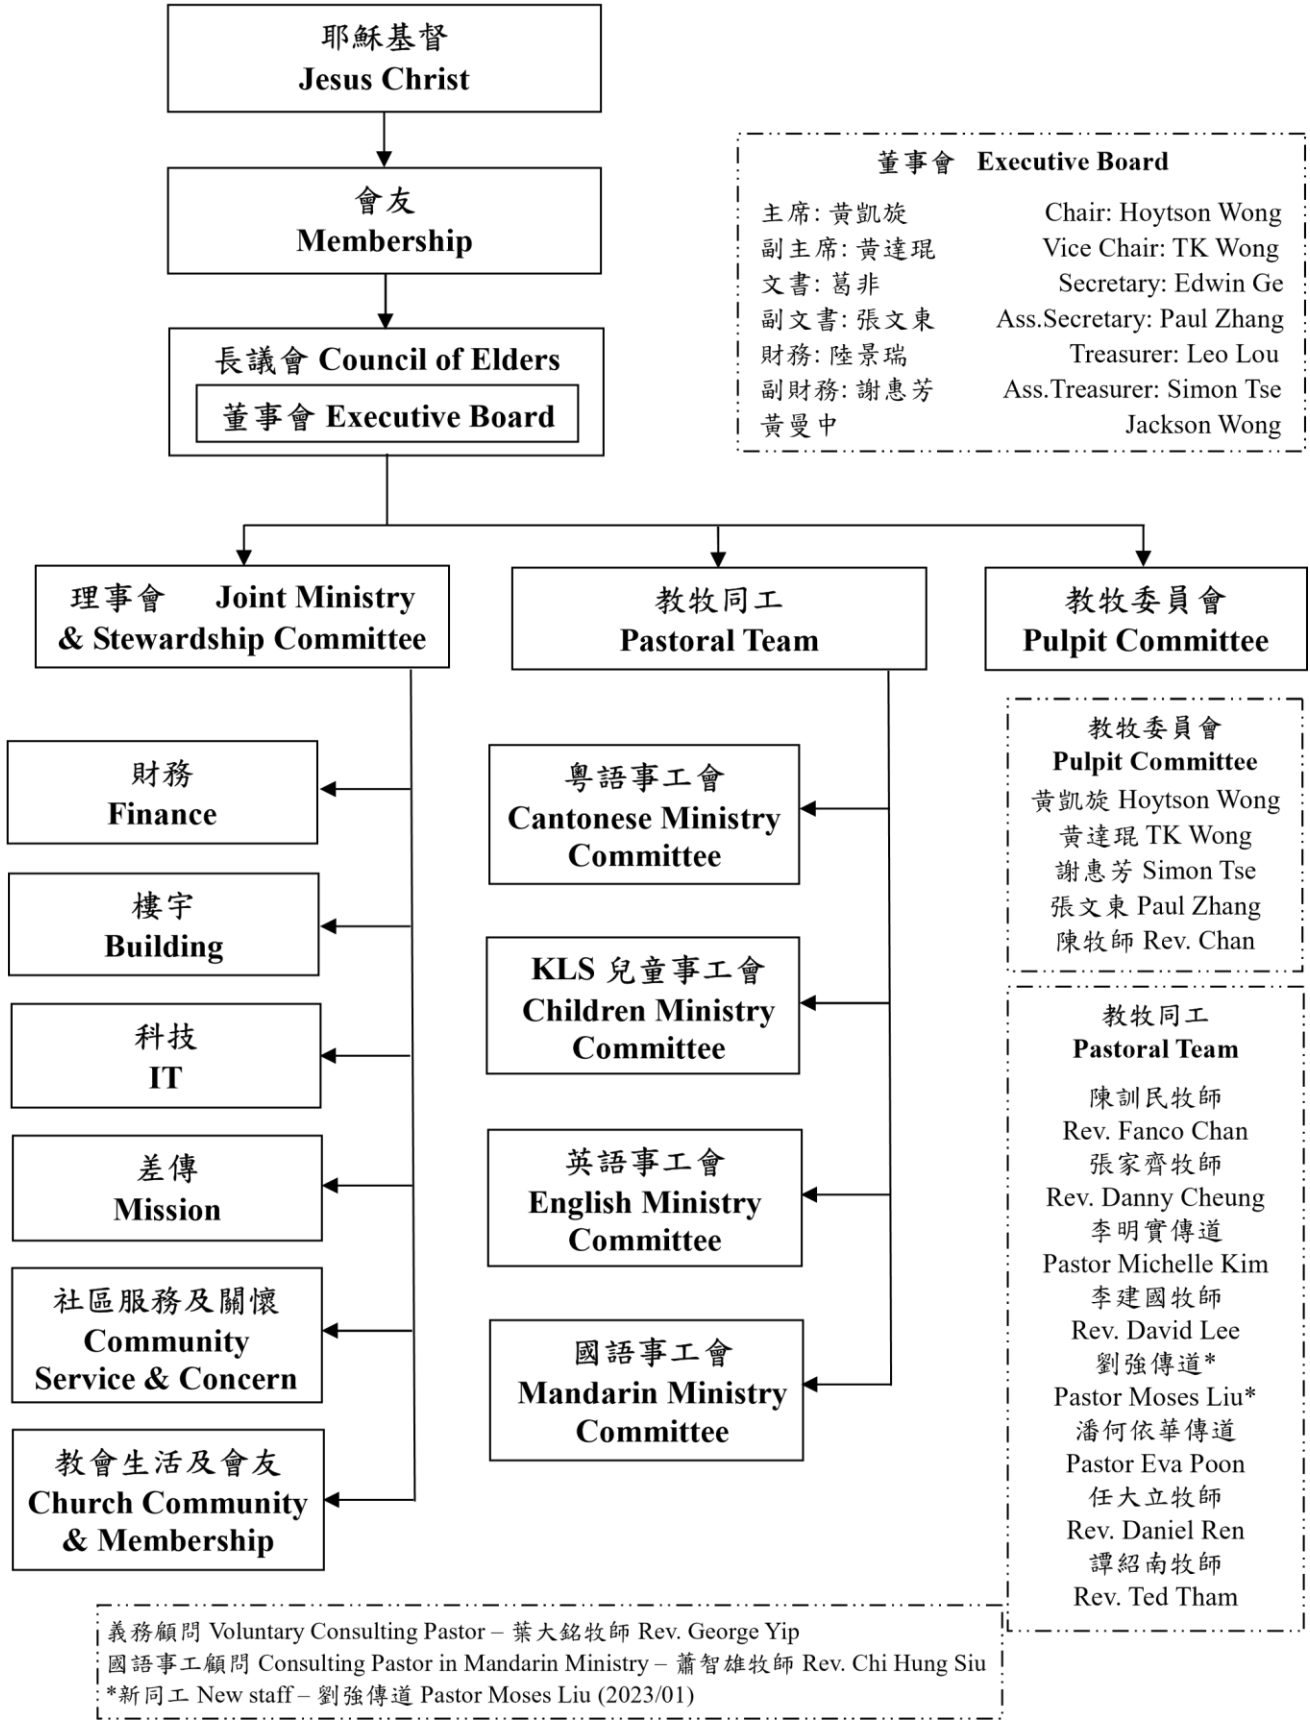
耶穌基督
Jesus Christ

會友
Membership

長議會 Council of Elders
董事會 Executive Board

董事會 Executive Board
主席: 黃凱旋 Chair: Hoytson Wong
副主席: 黃達琨 Vice Chair: TK Wong
文書: 葛非 Secretary: Edwin Ge
副文書: 張文東 Ass.Secretary: Paul Zhang
財務: 陸景瑞 Treasurer: Leo Lou
副財務: 謝惠芳 Ass.Treasurer: Simon Tse
黃曼中 Jackson Wong

理事會 Joint Ministry & Stewardship Committee

教牧同工
Pastoral Team

教牧委員會
Pulpit Committee

財務
Finance

樓宇
Building

科技
IT

差傳
Mission

社區服務及關懷
Community Service & Concern

教會生活及會友
Church Community & Membership

粵語事工會
Cantonese Ministry Committee

KLS 兒童事工會
Children Ministry Committee

英語事工會
English Ministry Committee

國語事工會
Mandarin Ministry Committee

教牧委員會
Pulpit Committee
黃凱旋 Hoytson Wong
黃達琨 TK Wong
謝惠芳 Simon Tse
張文東 Paul Zhang
陳牧師 Rev. Chan

教牧同工
Pastoral Team
陳訓民牧師
Rev. Fanco Chan
張家齊牧師
Rev. Danny Cheung
李明實傳道
Pastor Michelle Kim
李建國牧師
Rev. David Lee
劉強傳道*
Pastor Moses Liu*
潘何依華傳道
Pastor Eva Poon
任大立牧師
Rev. Daniel Ren
譚紹南牧師
Rev. Ted Tham

義務顧問 Voluntary Consulting Pastor – 葉大銘牧師 Rev. George Yip
國語事工顧問 Consulting Pastor in Mandarin Ministry – 蕭智雄牧師 Rev. Chi Hung Siu
*新同工 New staff – 劉強傳道 Pastor Moses Liu (2023/01)